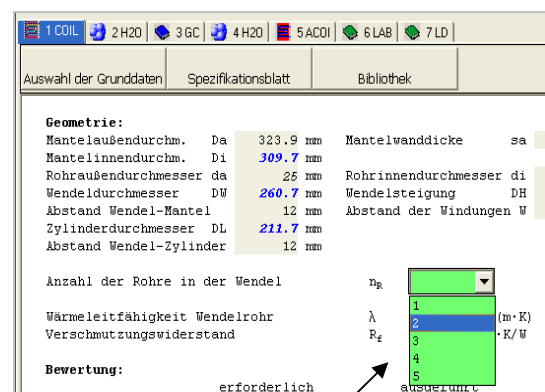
1 COIL | 2 H20 | 3 GC | 4 H20 | 5 ACOI | 6 LAB | 7 LD

Auswahl der Grunddaten | Spezifikationsblatt | Bibliothek

Geometrie:

| | | | | | |
|---|---|---|---|---|---|
| Mantelaußendurchm. | Da | 323.9 mm | Mantelwanddicke | sa | |
| Mantelinnendurchm. | Di | 309.7 mm | | | |
| Rohraußendurchmesser | da | 25 mm | Rohrinnendurchmesser | di | |
| Wendeldurchmesser | DW | 260.7 mm | Wendelsteigung | DH | |
| Abstand Wendel-Mantel | | 12 mm | Abstand der Windungen | W | |
| Zylinderdurchmesser | DL | 211.7 mm | | | |
| Abstand Wendel-Zylinder | | 12 mm | | | |

Anzahl der Rohre in der Wendel $n_R$

1
2
3
4
5

Wärmeleitfähigkeit Wendelrohr λ (m·K)
Verschmutzungswiderstand $R_f$ ·K/W

Bewertung:
erforderlich ausgeführt